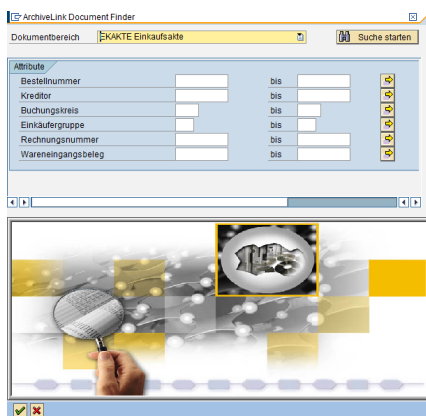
ArchiveLink Document Finder

Dokumentbereich
EKAKTE Einkaufsakte
Suche starten

Attribute

| | | | |
|---|---|---|---|
| Bestellnummer | | bis | |
| Kreditor | | bis | |
| Buchungskreis | | bis | |
| Einkäufergruppe | | bis | |
| Rechnungsnummer | | bis | |
| Wareneingangsbeleg | | bis | |